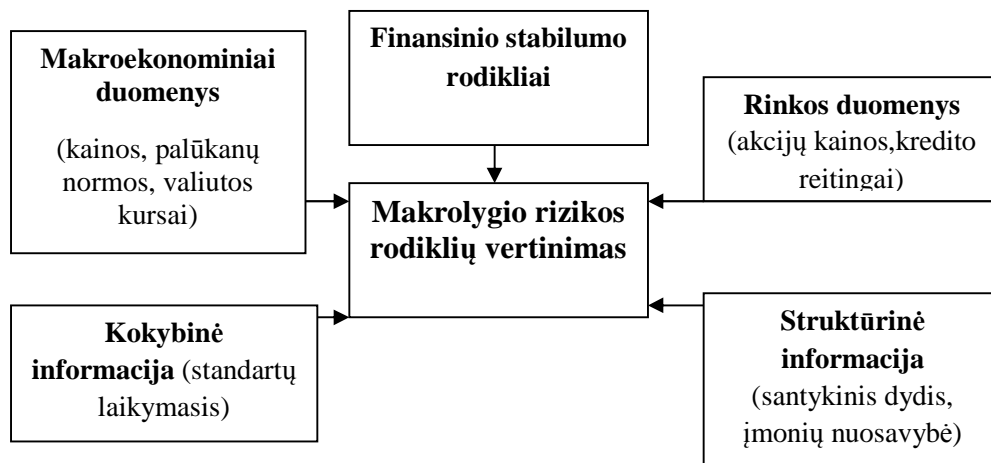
**Makroekonominiai duomenys**

(kainos, palūkanų normos, valiutos kursai)

**Finansinio stabilumo rodikliai**

**Rinkos duomenys** (akcijų kainos,kredito reitingai)

**Makrolygio rizikos rodiklių vertinimas**

**Kokybinė informacija** (standartų laikymasis)

**Struktūrinė informacija** (santykinis dydis, įmonių nuosavybė)